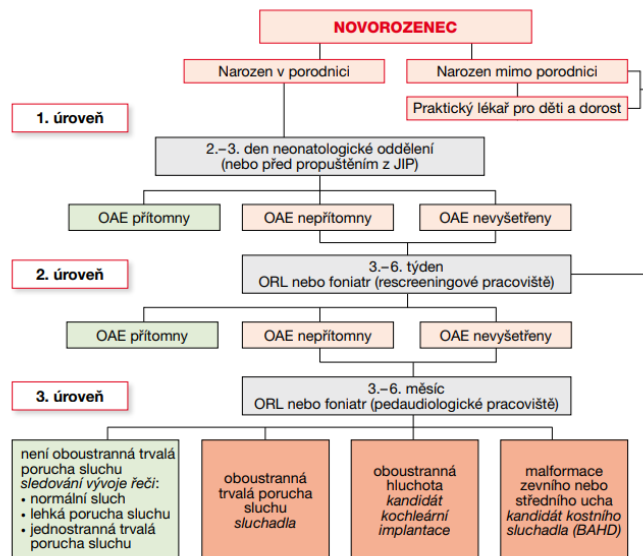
NOVOROZENEC

Narozen v porodnici

Narozen mimo porodnici

Praktický lékař pro děti a dorost

1. úroveň

2.–3. den neonatologické oddělení (nebo před propuštěním z JIP)

OAE přítomny

OAE nepřítomny

OAE nevyšetřeny

2. úroveň

3.–6. týden ORL nebo foniatr (rescreeningové pracoviště)

OAE přítomny

OAE nepřítomny

OAE nevyšetřeny

3. úroveň

3.–6. měsíc ORL nebo foniatr (pedaudiologické pracoviště)

není oboustranná trvalá porucha sluchu
*sledování vývoje řeči*:
• normální sluch
• lehká porucha sluchu
• jednostranná trvalá porucha sluchu

oboustranná trvalá porucha sluchu
*sluchadla*

oboustranná hluchota
*kandidát kochleární implantace*

malformace zevního nebo středního ucha
*kandidát kostního sluchadla (BAHD)*